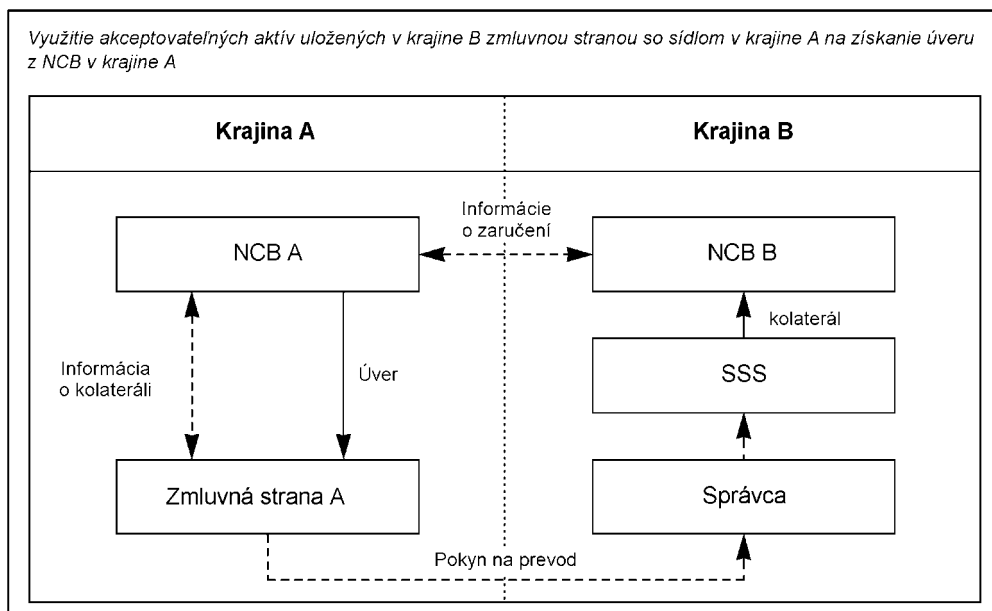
Využitie akceptovateľných aktív uložených v krajine B zmluvnou stranou so sídlom v krajine A na získanie úveru z NCB v krajine A

Krajina A

Krajina B

Informácie o zaručení

NCB A

NCB B

kolaterál

Informácia o kolateráli

Úver

SSS

Zmluvná strana A

Správca

Pokyn na prevod